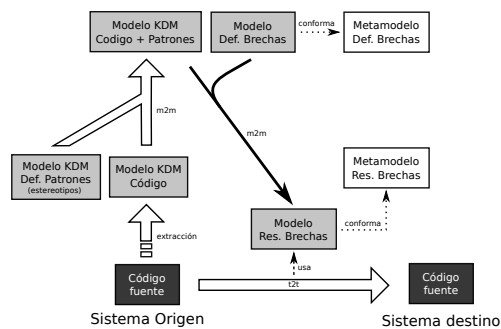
Modelo KDM
Codigo + Patrones

Modelo
Def. Brechas

conforma

Metamodelo
Def. Brechas

m2m

m2m

Modelo KDM
Def. Patrones
(estereotipos)

Modelo KDM
Código

Metamodelo
Res. Brechas

extracción

Modelo
Res. Brechas

conforma

usa

Código
fuente

t2t

Código
fuente

Sistema Origen

Sistema destino